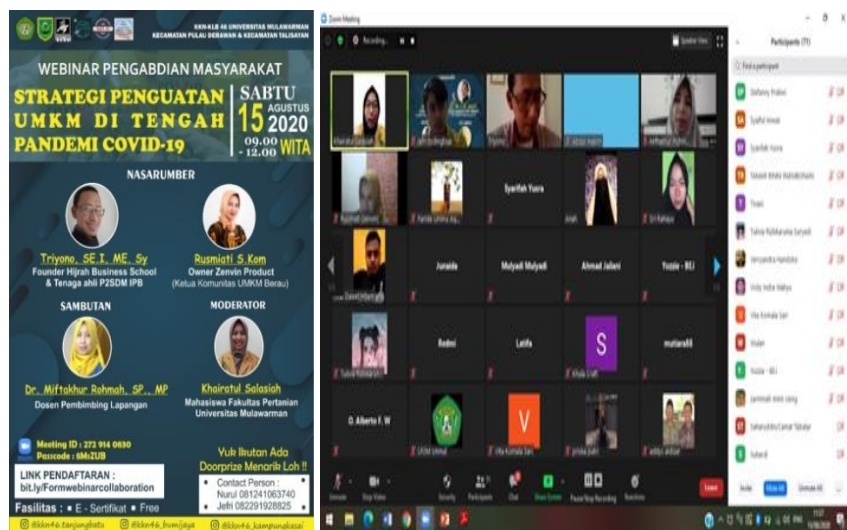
KKN-KLB 46 UNIVERSITAS MULAWARMAN
KECAMATAN PULAU DERAWAN & KECAMATAN TALISAYAN

WEBINAR PENGABDIAN MASYARAKAT

STRATEGI PENGUATAN UMKM DI TENGAH PANDEMI COVID-19

SABTU 15 AGUSTUS 2020
09.00 - 12.00 WITA

NASARUMBER

Triyono, SE.I, ME. Sy
Founder Hijrah Business School & Tenaga ahli P2SDM IPB

Rusmiati S.Kom
Owner Zenvin Product
(Ketua Komunitas UMKM Berau)

SAMBUTAN

Dr. Miftakhur Rohmah, SP., MP
Dosen Pembimbing Lapangan

MODERATOR

Khoiratul Salasiah
Mahasiswa Fakultas Pertanian Universitas Mulawarman

Meeting ID : 272 914 0630
Passcode : 6Mz2UB

LINK PENDAFTARAN :
bit.ly/Formwebinarcollaboration

Yuk Ikutan Ada Doorprize Menarik Loh !!

Fasilitas : • E - Sertifikat • Free

Contact Person :
Nurul 081241063740
Jefri 082291928825

@kkn46_tanjungbatu @kkn46_bumijaya @kkn46_kampungkasai

Zoom Meeting

Participants (71)

Syarifah Yusra

Juraida

Mulyadi Mulyadi

Ahmad Jailani

Yuzzie - BEJ

Redmi

Latifa

mutiarafil

D. Alberto F. W

S

V

Find a participant

Mute All

Leave